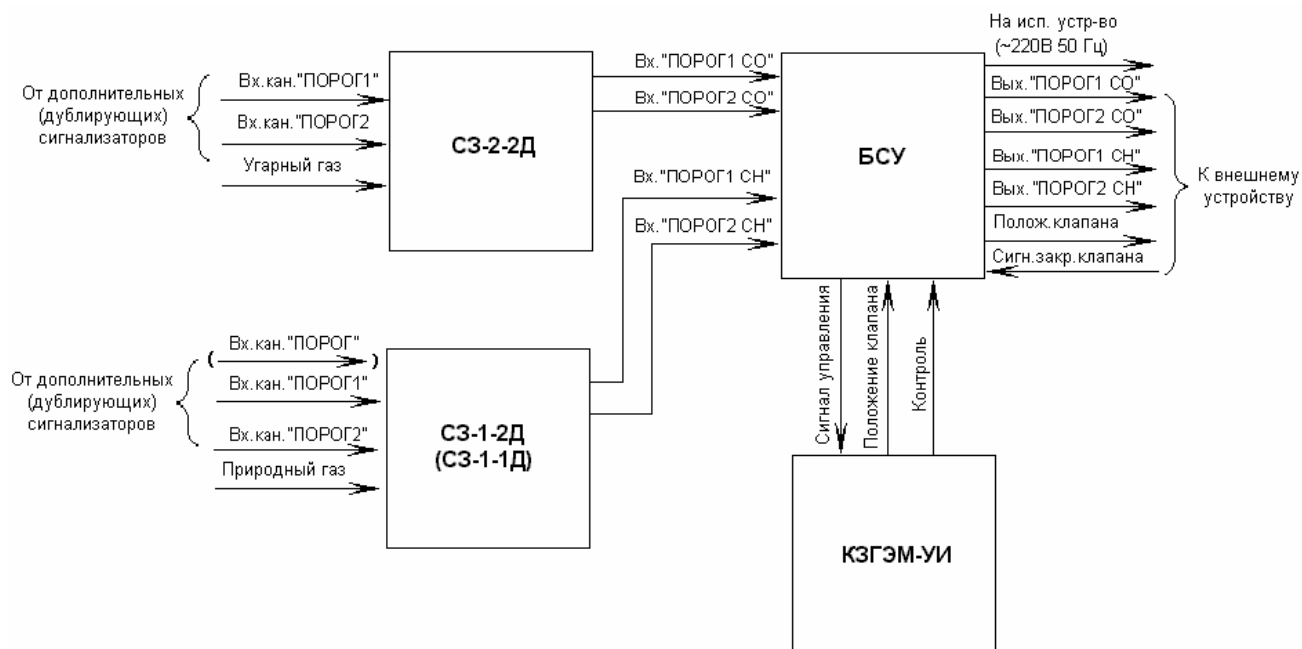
От дополнительных (дублирующих) сигнализаторов

Вх.кан."ПОРОГ1"

Вх.кан."ПОРОГ2

Угарный газ

СЗ-2-2Д

Вх."ПОРОГ1 СО"

Вх."ПОРОГ2 СО"

Вх."ПОРОГ1 СН"

Вх."ПОРОГ2 СН"

БСУ

На исп. устр-во (~220В 50 Гц)

Вых."ПОРОГ1 СО"

Вых."ПОРОГ2 СО"

Вых."ПОРОГ1 СН"

Вых."ПОРОГ2 СН"

Полож.клапана

Сигн.закр.клапана

К внешнему устройству

От дополнительных (дублирующих) сигнализаторов

Вх.кан."ПОРОГ"

Вх.кан."ПОРОГ1"

Вх.кан."ПОРОГ2"

Природный газ

СЗ-1-2Д (СЗ-1-1Д)

Сигнал управления

Положение клапана

Контроль

КЗГЭМ-УИ